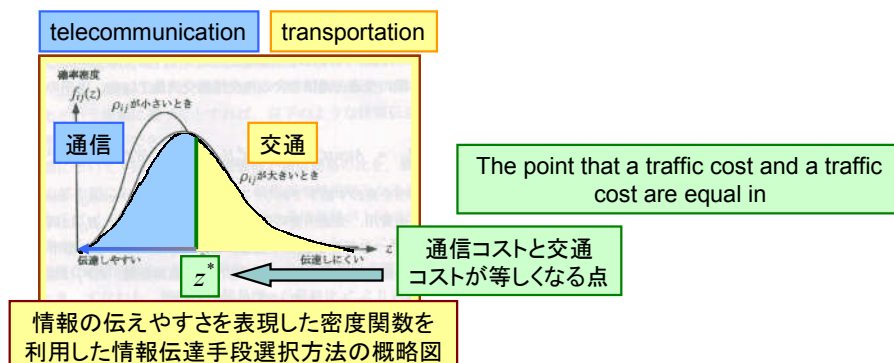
telecommunication

transportation

確率密度

$f_{ij}(z)$

$\rho_{ij}$が小さいとき

通信

交通

$\rho_{ij}$が大きいとき

$z$

伝達しやすい

伝達しにくい

$z^*$

The point that a traffic cost and a traffic cost are equal in

通信コストと交通コストが等しくなる点

情報の伝えやすさを表現した密度関数を利用した情報伝達手段選択方法の概略図